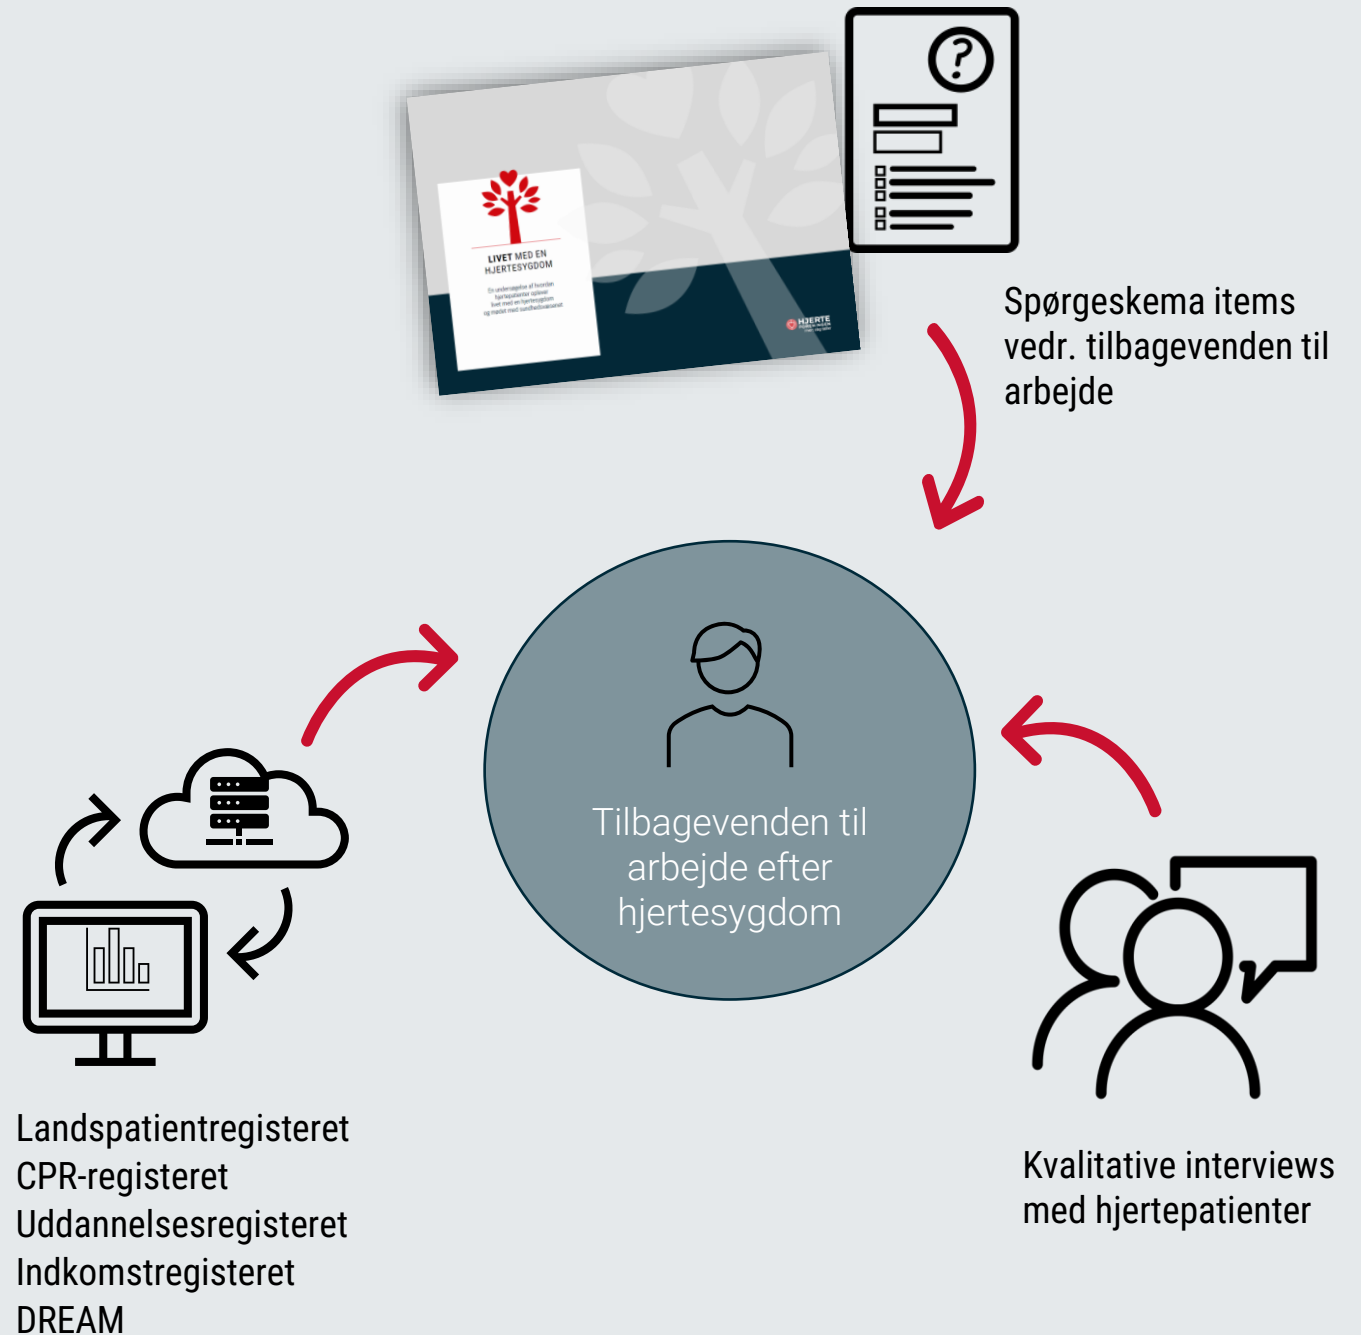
LIVET MED EN HJERTESYGDOM

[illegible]

HJERTE

Spørgeskema items vedr. tilbagevenden til arbejde

Tilbagevenden til arbejde efter hjertesygdom

Landspatientregisteret
CPR-registeret
Uddannelsesregisteret
Indkomstregisteret
DREAM

Kvalitative interviews med hjertepatienter